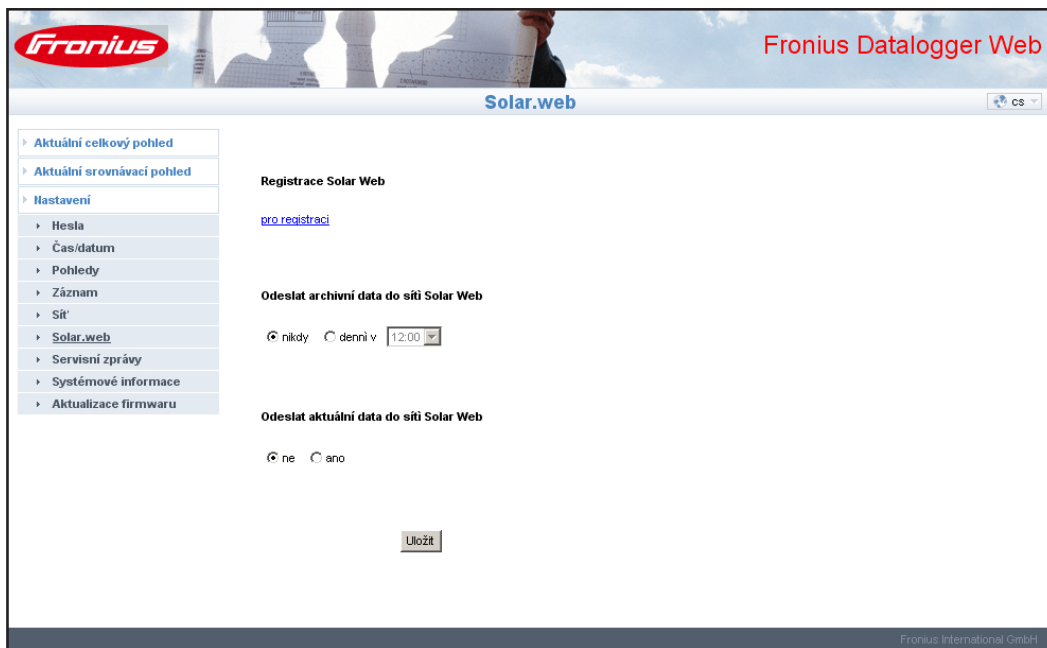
Fronius

Fronius Datalogger Web

Solar.web

cs

Aktuální celkový pohled
Aktuální srovnávací pohled
Nastavení
Hesla
Čas/datum
Pohledy
Záznam
Síť
Solar.web
Servisní zprávy
Systémové informace
Aktualizace firmwaru

Registrace Solar Web

pro registraci

Odeslat archivní data do sítì Solar Web

nikdy denní v 12:00

Odeslat aktuální data do sítì Solar Web

ne ano

Uložit

Fronius International GmbH